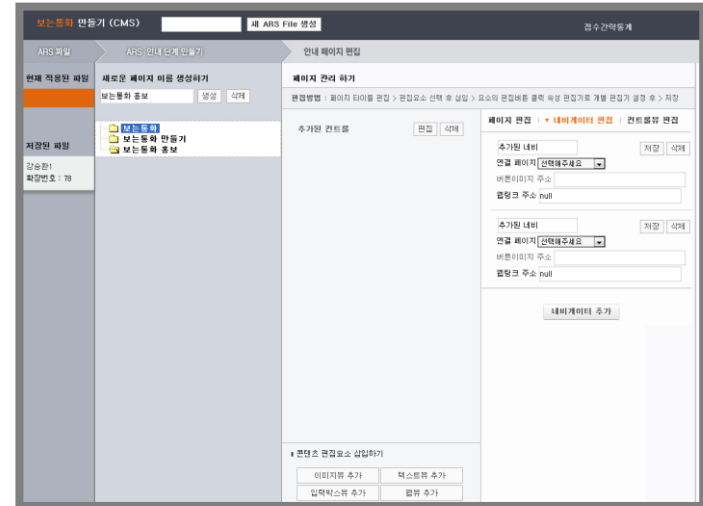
보는통화 만들기 (CMS) 새 ARS File 생성 접수간략통계

ARS 파일 ARS 안내 단계 만들기 안내 페이지 편집

현재 적용된 파일

새로운 페이지 이름 생성하기

보는통화 홍보 생성 삭제

보는통화
보는통화 만들기
보는통화 홍보

저장된 파일

강승환1
확장번호 : 78

페이지 관리 하기

편집방법 : 페이지 타이틀 편집 > 편집요소 선택 후 삽입 > 요소의 편집버튼 클릭 속성 편집기로 개별 편집기 설정 후 > 저장

추가된 컨트롤 편집 삭제

페이지 편집 | 네비게이터 편집 | 컨트롤뷰 편집

추가된 네비 저장 삭제
연결 페이지 선택해주세요
버튼이미지 주소
웹링크 주소 null

추가된 네비 저장 삭제
연결 페이지 선택해주세요
버튼이미지 주소
웹링크 주소 null

네비게이터 추가

콘텐츠 편집요소 삽입하기

이미지뷰 추가 텍스트뷰 추가
입력박스뷰 추가 웹뷰 추가